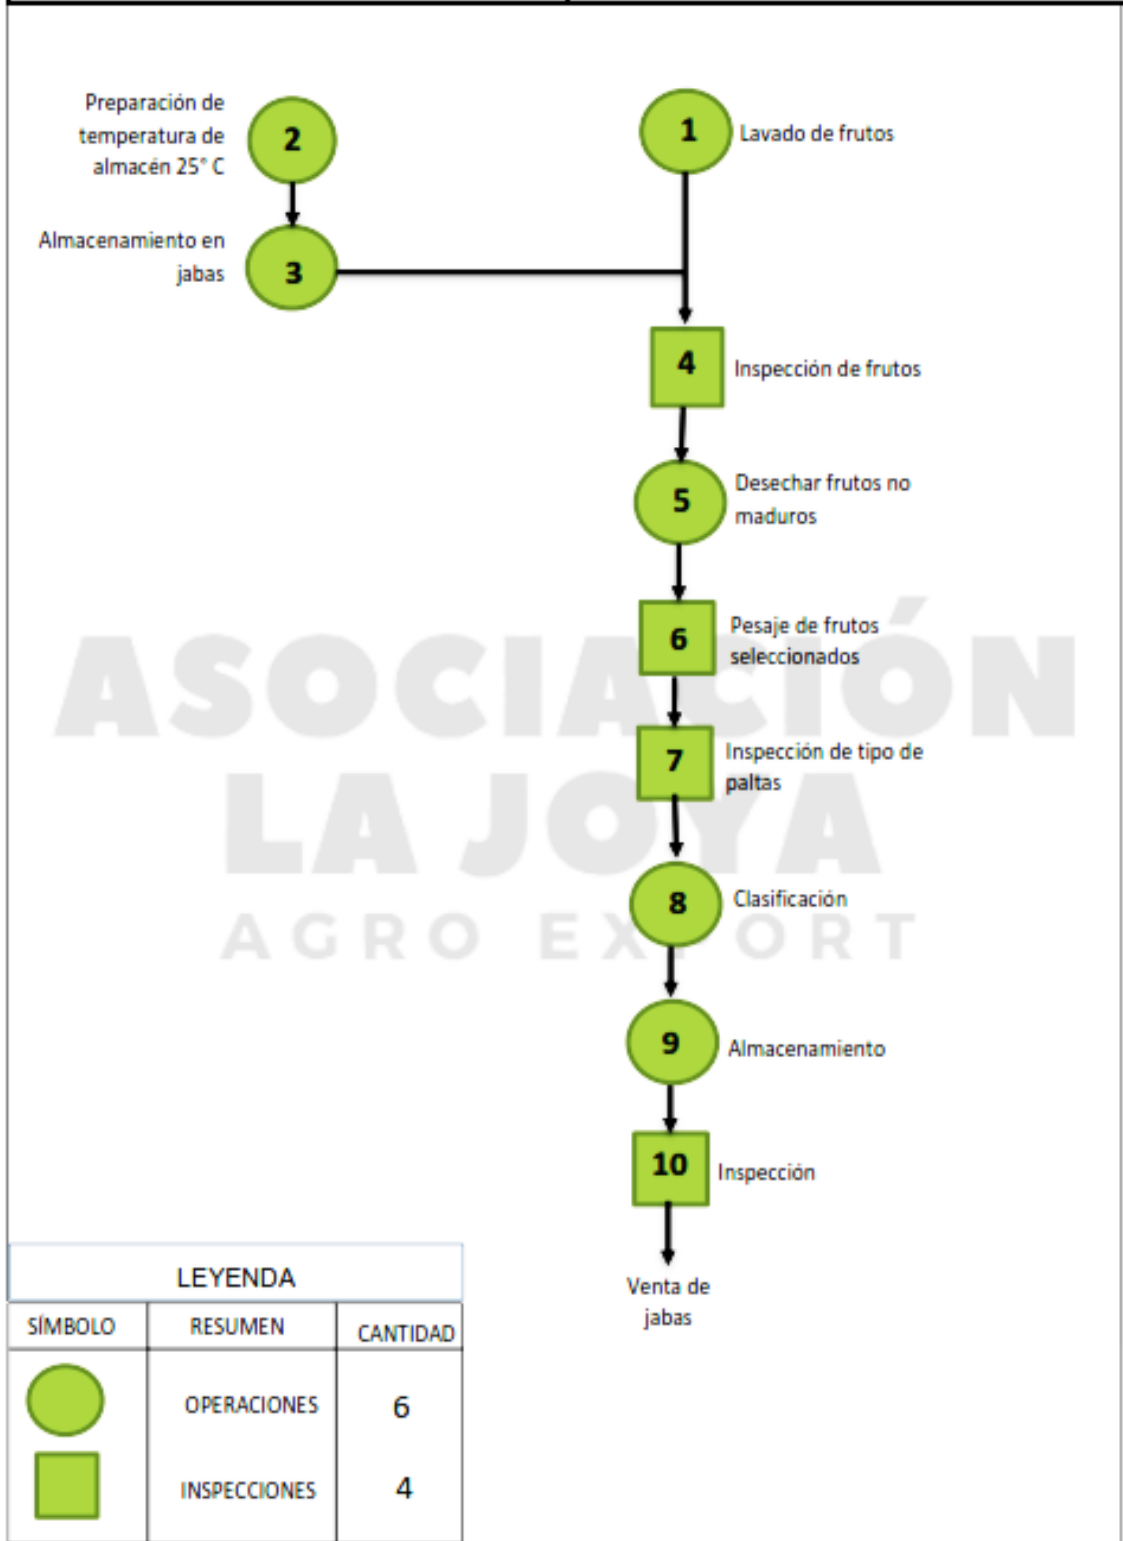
Preparación de temperatura de almacén 25° C

2

1

Lavado de frutos

Almacenamiento en jabas

3

4

Inspección de frutos

5

Desechar frutos no maduros

6

Pesaje de frutos seleccionados

ASOCIACIÓN LA JOYA AGRO EXPORT

7

Inspección de tipo de paltas

8

Clasificación

9

Almacenamiento

10

Inspección

Venta de jabas

LEYENDA

| SÍMBOLO | RESUMEN | CANTIDAD |
|---|---|---|
| | OPERACIONES | 6 |
| | INSPECCIONES | 4 |